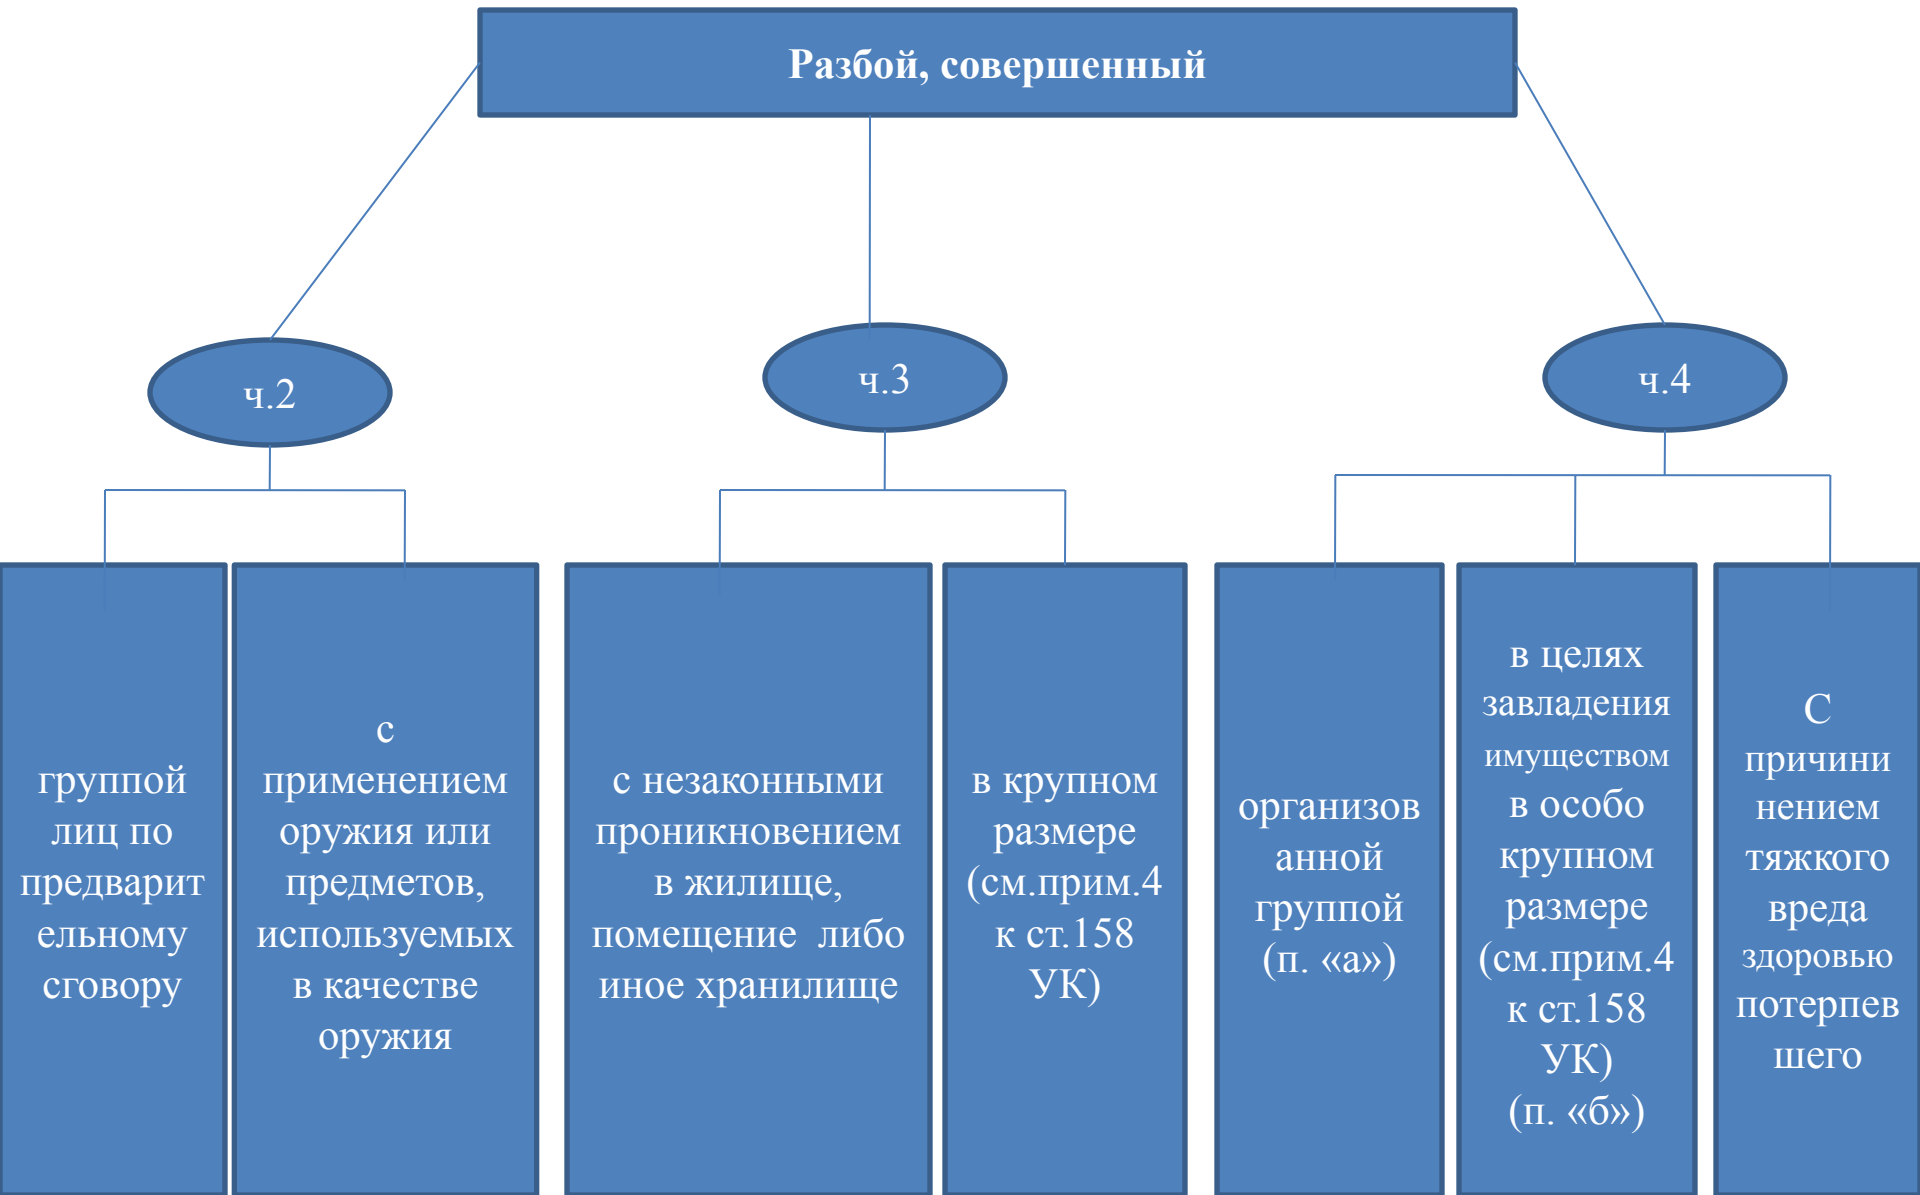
Разбой, совершенный

ч.2

ч.3

ч.4

группой лиц по предварительному сговору

с применением оружия или предметов, используемых в качестве оружия

с незаконными проникновением в жилище, помещение либо иное хранилище

в крупном размере (см.прим.4 к ст.158 УК)

организованной группой (п. «а»)

в целях завладения имуществом в особо крупном размере (см.прим.4 к ст.158 УК) (п. «б»)

С причинением тяжкого вреда здоровью потерпевшего